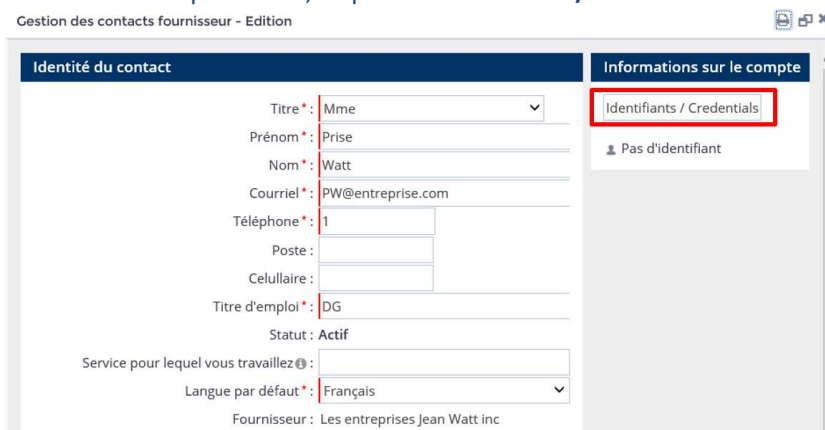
Gestion des contacts fournisseur - Edition

Identité du contact

Titre * : Mme

Prénom * : Prise

Nom * : Watt

Courriel * : PW@entreprise.com

Téléphone * : 1

Poste :

Celullaire :

Titre d'emploi * : DG

Statut : Actif

Service pour lequel vous travaillez :

Langue par défaut * : Français

Fournisseur : Les entreprises Jean Watt inc

Informations sur le compte

Identifiants / Credentials

Pas d'identifiant